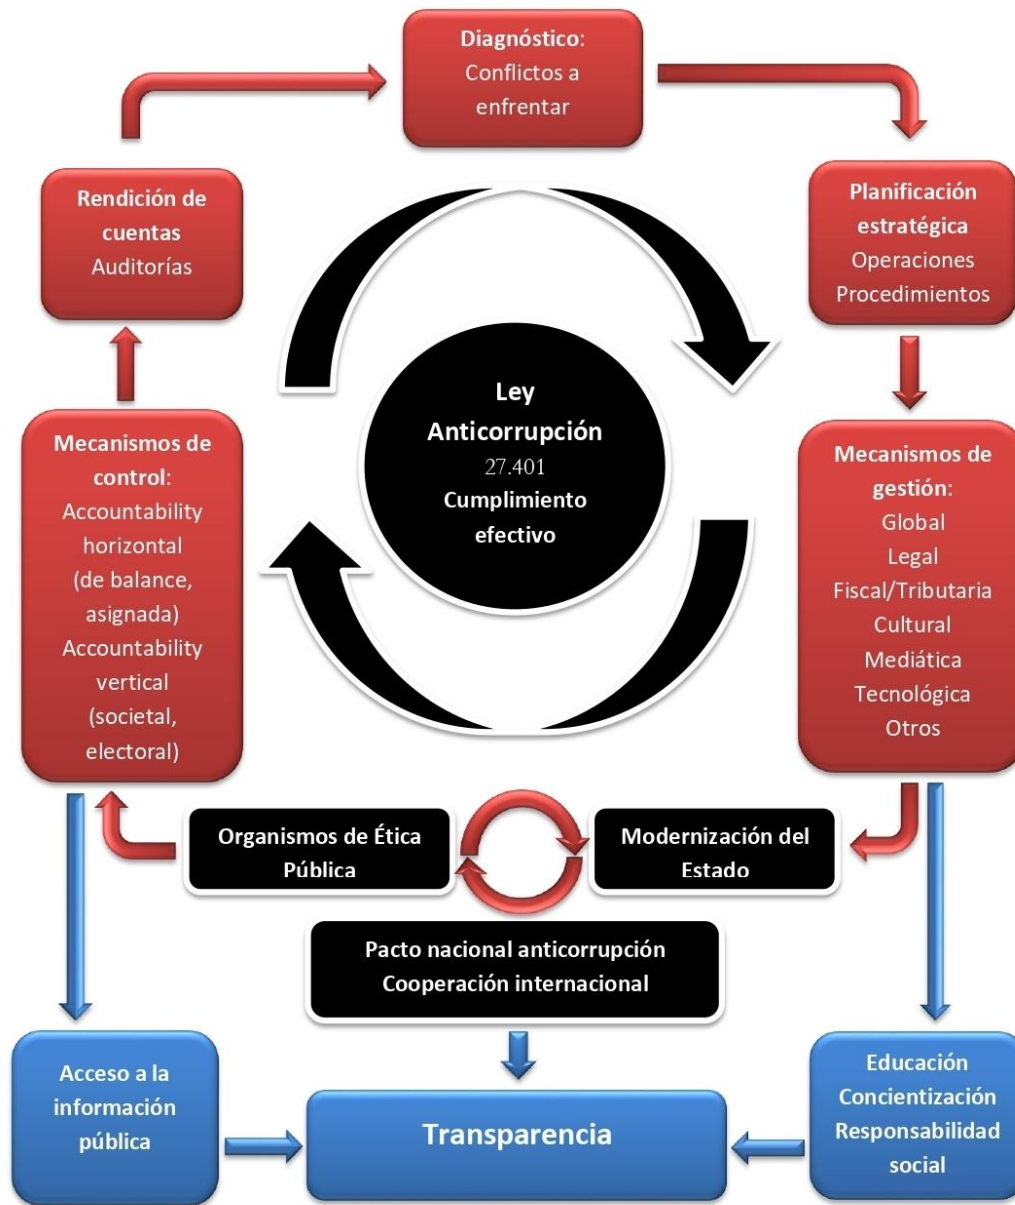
Diagnóstico:
Conflictos a enfrentar

Planificación estratégica
Operaciones
Procedimientos

Rendición de cuentas
Auditorías

Ley Anticorrupción
27.401
Cumplimiento efectivo

Mecanismos de control:
Accountability horizontal (de balance, asignada)
Accountability vertical (societal, electoral)

Mecanismos de gestión:
Global
Legal
Fiscal/Tributaria
Cultural
Mediática
Tecnológica
Otros

Organismos de Ética Pública

Modernización del Estado

Pacto nacional anticorrupción
Cooperación internacional

Acceso a la información pública

Transparencia

Educación
Concientización
Responsabilidad social